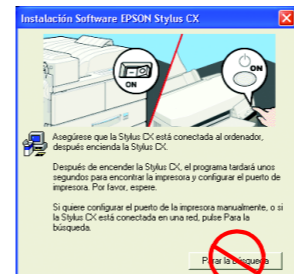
Instalación Software EPSON Stylus CX

ON

ON

Asegúrese que la Stylus CX está conectada al ordenador, después encienda la Stylus CX.

Después de encender la Stylus CX, el programa tardará unos segundos para encontrar la impresora y configurar el puerto de impresora. Por favor, espere.

Si quiere configurar el puerto de la impresora manualmente, o si la Stylus CX está conectada en una red, pulse Para la búsqueda.

Parar la búsqueda